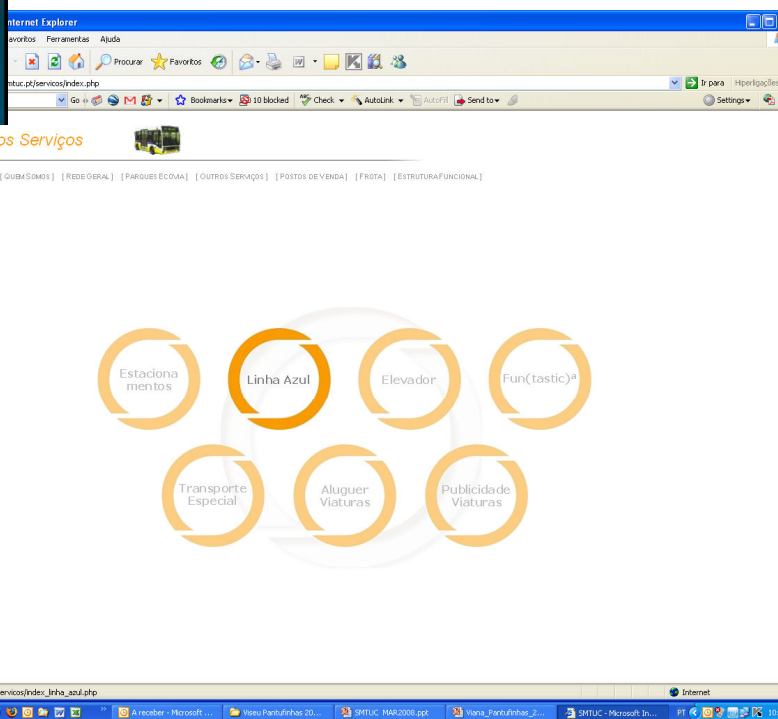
nternet Explorer

avoritos Ferramentas Ajuda

Procurar Favoritos

mtuc.pt/servicos/index.php

Ir para Hiperligações

Go Bookmarks 10 blocked Check AutoLink AutoFill Send to Settings

os Serviços

[ QUEM SOMOS ] [ REDE GERAL ] [ PARQUES ECOVIA ] [ OUTROS SERVIÇOS ] [ POSTOS DE VENDA ] [ FROTA ] [ ESTRUTURA FUNCIONAL ]

Estacionamentos

Linha Azul

Elevador

Fun(tastic)$^a$

Transporte Especial

Aluguer Viaturas

Publicidade Viaturas

ervicos/index_linha_azul.php

Internet

A receber - Microsoft ...

Viseu Pantufinhas 20...

SMTUC MAR2008.ppt

Viana_Pantufinhas_2...

SMTUC - Microsoft In...

PT